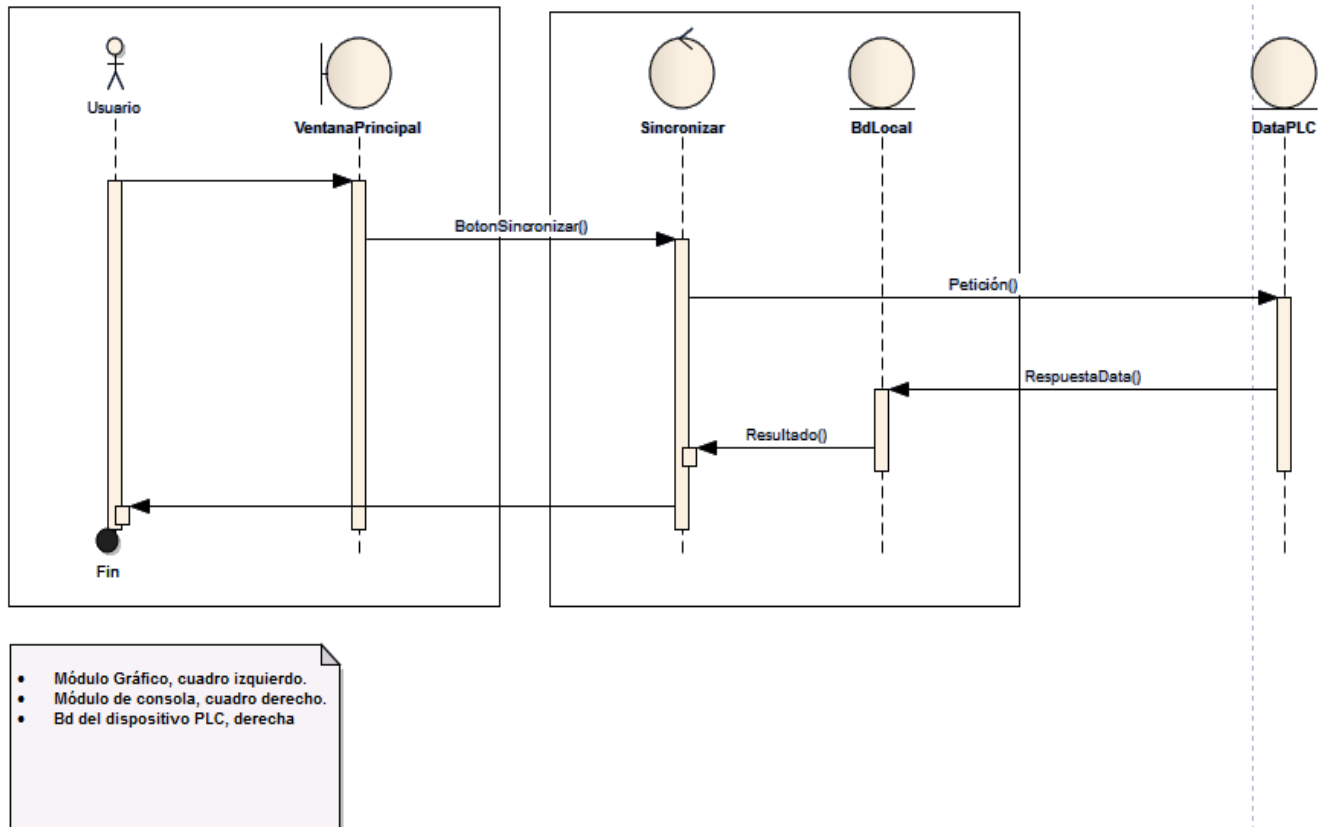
Usuario

VentanaPrincipal

Sincronizar

BdLocal

DataPLC

BotonSincronizar()

Petición()

RespuestaData()

Resultado()

Fin

- Módulo Gráfico, cuadro izquierdo.
- Módulo de consola, cuadro derecho.
- Bd del dispositivo PLC, derecha